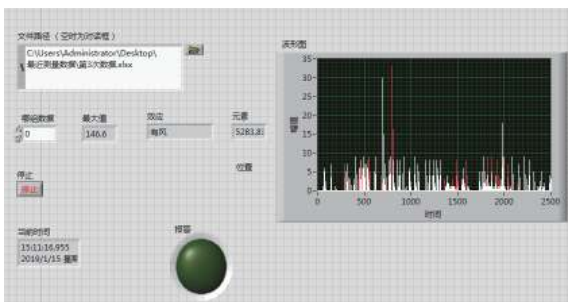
文件路径（空时为对话框）

C:\Users\Administrator\Desktop\最近测量数据\第3次数据.xlsx

波形图

35
30
25
20
15
10
5
0

0 500 1000 1500 2000 2500

时间

幅值

增益数值

0

最大值

146.6

效应

有风

元素

5283.8

位置

停止

停止

当前时间

15:11:16.955
2019/1/15 星期

报警